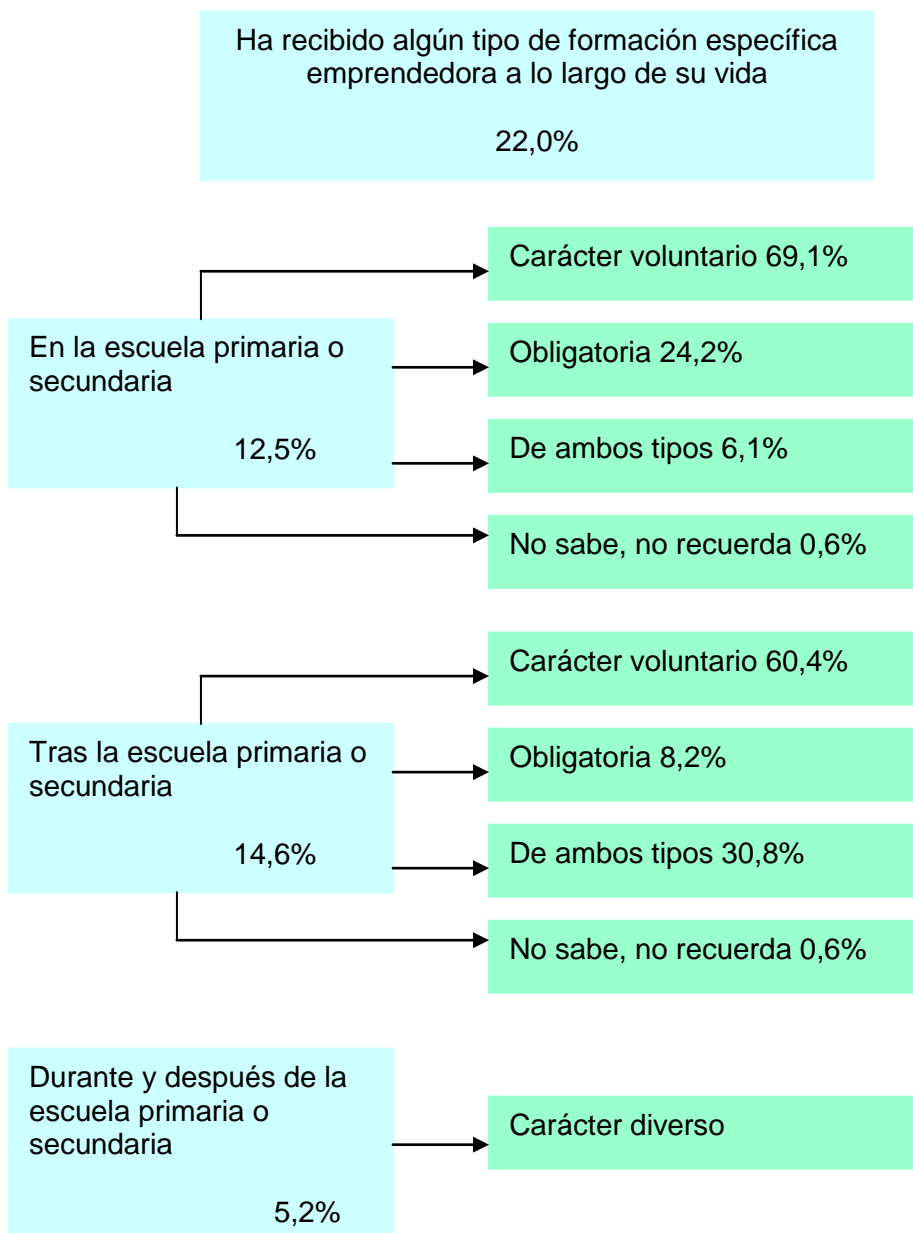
Ha recibido algún tipo de formación específica emprendedora a lo largo de su vida

22,0%

En la escuela primaria o secundaria

12,5%

Carácter voluntario 69,1%

Obligatoria 24,2%

De ambos tipos 6,1%

No sabe, no recuerda 0,6%

Tras la escuela primaria o secundaria

14,6%

Carácter voluntario 60,4%

Obligatoria 8,2%

De ambos tipos 30,8%

No sabe, no recuerda 0,6%

Durante y después de la escuela primaria o secundaria

5,2%

Carácter diverso